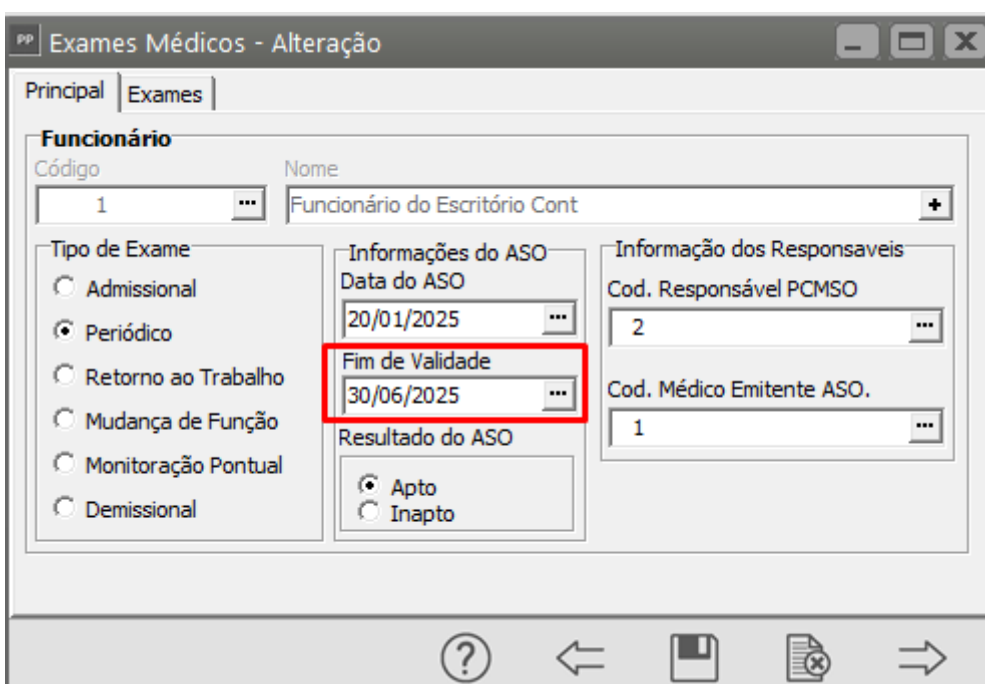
PP Exames Médicos - Alteração

Principal | Exames

Funcionário
Código
1
Nome
Funcionário do Escritório Cont

Tipo de Exame
Admissional
Periódico
Retorno ao Trabalho
Mudança de Função
Monitoração Pontual
Demissional

Informações do ASO
Data do ASO
20/01/2025
Fim de Validade
30/06/2025
Resultado do ASO
Apto
Inapto

Informação dos Responsaveis
Cod. Responsável PCMSO
2
Cod. Médico Emitente ASO.
1